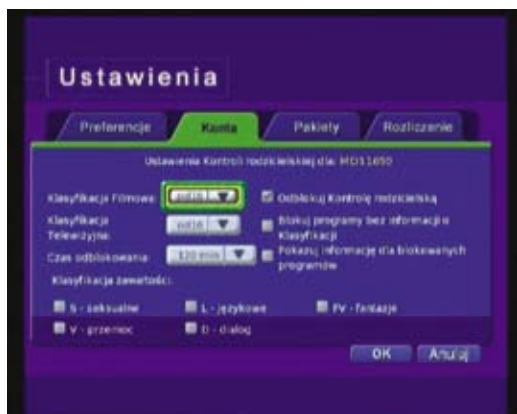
Ustawienia

Preferencje

Konta

Pakiety

Rozliczenie

Ustawienia Kontroli rodzicielskiej dla: MD11650

Klasyfikacja Filmowa: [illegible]

Odblokuj Kontrolę rodzicielską

Klasyfikacja Telewizyjna: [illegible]

Blokuj programy bez informacji o Klasyfikacji

Czas odblokowania: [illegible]

Pokazuj informacje dla blokowanych programów

Klasyfikacja zawartości:

S - seksualne

L - językowe

FV - fantazje

V - przemoc

D - dialog

OK

Anuluj